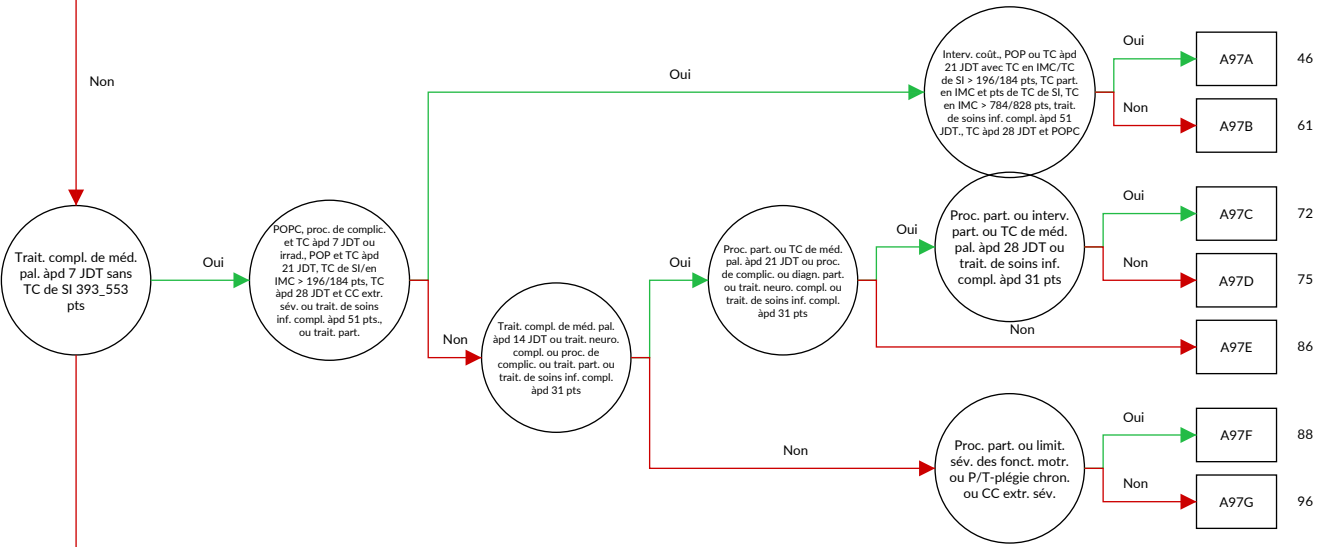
Non

Trait. compl. de méd. pal. àpd 7 JDT sans TC de SI 393_553 pts

Oui

POPC, proc. de complic. et TC àpd 7 JDT ou irrad., POP et TC àpd 21 JDT, TC de SI/en IMC > 196/184 pts, TC àpd 28 JDT et CC extr. sév. ou trait. de soins inf. compl. àpd 51 pts., ou trait. part.

Oui

Interv. coût., POP ou TC àpd 21 JDT avec TC en IMC/TC de SI > 196/184 pts, TC part. en IMC et pts de TC de SI, TC en IMC > 784/828 pts, trait. de soins inf. compl. àpd 51 JDT., TC àpd 28 JDT et POPC

Oui

A97A

46

Non

A97B

61

Non

Trait. compl. de méd. pal. àpd 14 JDT ou trait. neuro. compl. ou proc. de complic. ou trait. part. ou trait. de soins inf. compl. àpd 31 pts

Oui

Proc. part. ou TC de méd. pal. àpd 21 JDT ou proc. de complic. ou diagn. part. ou trait. neuro. compl. ou trait. de soins inf. compl. àpd 31 pts

Oui

Proc. part. ou interv. part. ou TC de méd. pal. àpd 28 JDT ou trait. de soins inf. compl. àpd 31 pts

Oui

A97C

72

Non

A97D

75

Non

A97E

86

Non

Proc. part. ou limit. sév. des fonct. motr. ou P/T-plégie chron. ou CC extr. sév.

Oui

A97F

88

Non

A97G

96